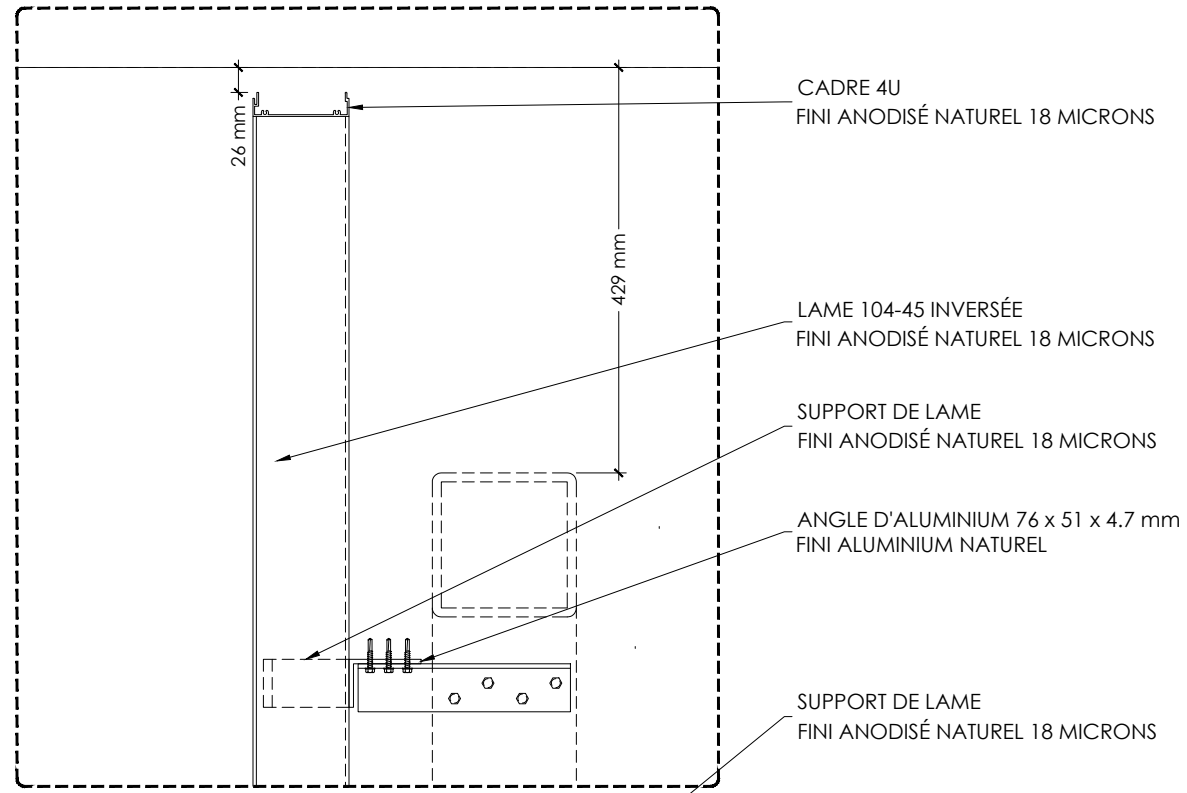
26 mm

429 mm

CADRE 4U
FINI ANODISÉ NATUREL 18 MICRONS

LAME 104-45 INVERSÉE
FINI ANODISÉ NATUREL 18 MICRONS

SUPPORT DE LAME
FINI ANODISÉ NATUREL 18 MICRONS

ANGLE D'ALUMINIUM 76 x 51 x 4.7 mm
FINI ALUMINIUM NATUREL

SUPPORT DE LAME
FINI ANODISÉ NATUREL 18 MICRONS